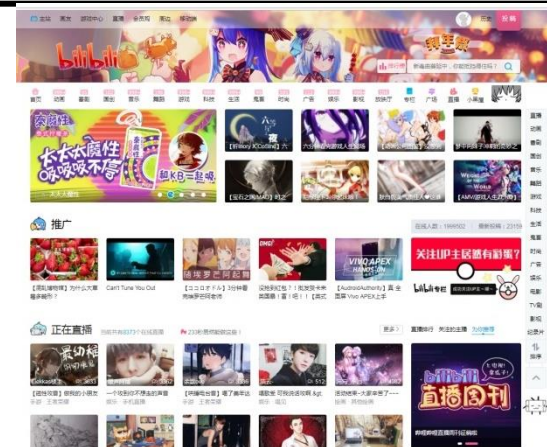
主站 画友 游戏中心 直播 会员购 周边 BW 移动端

投稿

bilibili

首页 动画 番剧 国创 音乐 舞蹈 游戏 科技 生活 鬼畜 时尚 广告 娱乐 影视 放映厅 专栏 广场 直播 小黑屋

太太太腐性
哆哆哆不得
和KB一起哆

直播 动画 番剧 国创 音乐 舞蹈 游戏 科技 生活 鬼畜 时尚 广告 娱乐 影视 放映厅 电影 电视剧 纪录片 排序

推广

【周知猫咖啡】为什么大事最多喝的？
Can't Tune You Out
【ニコニコ】3分钟看完异世界食堂
实拍到了！我发现卡夫周围最（雷！吗！）【实式
vivo APEX
【AndroidAuthority】真全面屏 Vivo APEX上手

关注UP主送福利彩蛋！
bilibili

正在直播

直播 番剧 关注的主播

直播周刊